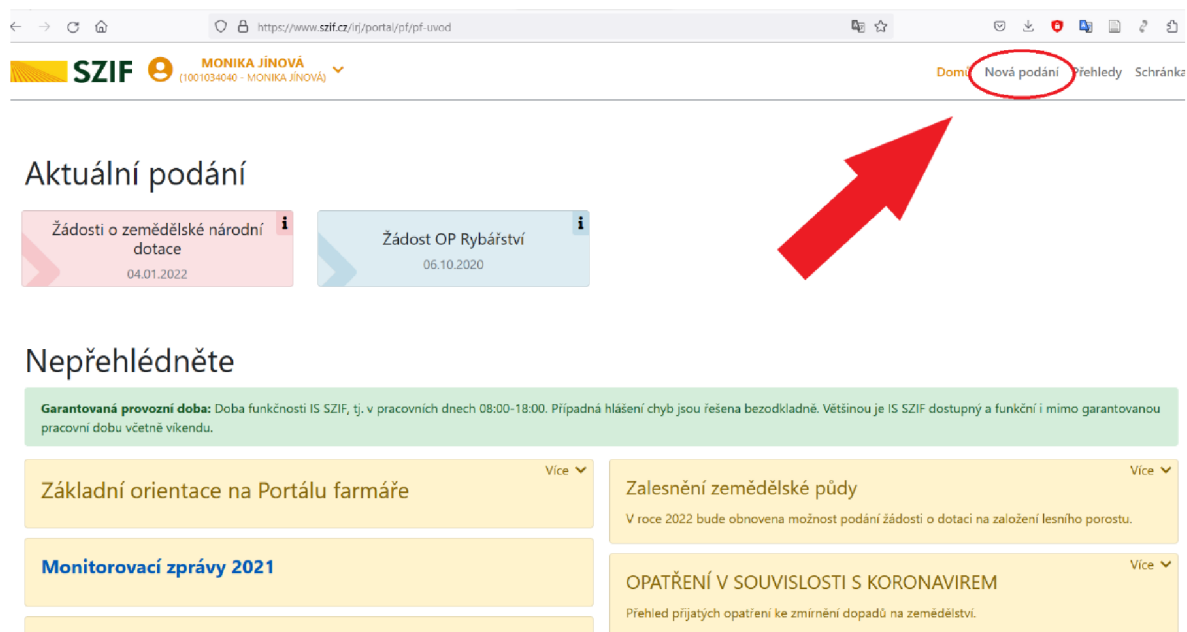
https://www.szif.cz/irj/portal/pf/pf-uvod

SZIF MONIKA JÍNOVÁ (1001034040 – MONIKA JÍNOVÁ)

Domů Nová podání Přehledy Schránka

Aktuální podání

Žádosti o zemědělské národní dotace
04.01.2022

Žádost OP Rybářství
06.10.2020

Nepřehlédněte

**Garantovaná provozní doba:** Doba funkčnosti IS SZIF, tj. v pracovních dnech 08:00-18:00. Případná hlášení chyb jsou řešena bezodkladně. Většinou je IS SZIF dostupný a funkční i mimo garantovanou pracovní dobu včetně víkendu.

Více

Základní orientace na Portálu farmáře

Monitorovací zprávy 2021

Více

Zalesnění zemědělské půdy

V roce 2022 bude obnovena možnost podání žádosti o dotaci na založení lesního porostu.

Více

OPATŘENÍ V SOUVISLOSTI S KORONAVIREM

Přehled přijatých opatření ke zmírnění dopadů na zemědělství.